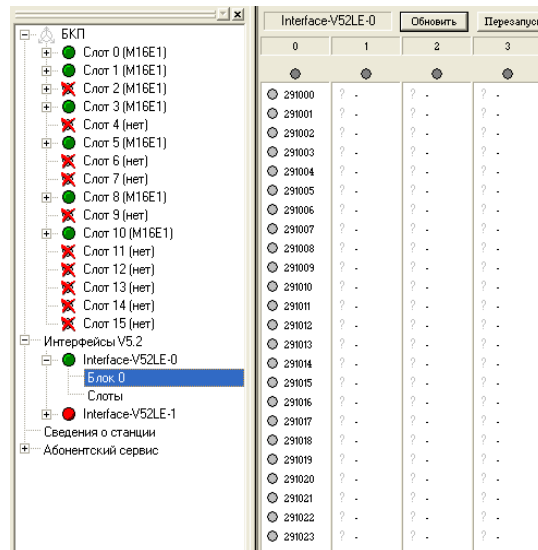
БКП
Слот 0 (M16E1)
Слот 1 (M16E1)
Слот 2 (M16E1)
Слот 3 (M16E1)
Слот 4 (нет)
Слот 5 (M16E1)
Слот 6 (нет)
Слот 7 (нет)
Слот 8 (M16E1)
Слот 9 (нет)
Слот 10 (M16E1)
Слот 11 (нет)
Слот 12 (нет)
Слот 13 (нет)
Слот 14 (нет)
Слот 15 (нет)
Интерфейсы V5.2
Interface-V52LE-0
Блок 0
Слоты
Interface-V52LE-1
Сведения о станции
Абонентский сервис

Interface-V52LE-0 Обновить Перезапус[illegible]

| 0 | 1 | 2 | 3 |
|---|---|---|---|
| 291000 | ? - | ? - | ? - |
| 291001 | ? - | ? - | ? - |
| 291002 | ? - | ? - | ? - |
| 291003 | ? - | ? - | ? - |
| 291004 | ? - | ? - | ? - |
| 291005 | ? - | ? - | ? - |
| 291006 | ? - | ? - | ? - |
| 291007 | ? - | ? - | ? - |
| 291008 | ? - | ? - | ? - |
| 291009 | ? - | ? - | ? - |
| 291010 | ? - | ? - | ? - |
| 291011 | ? - | ? - | ? - |
| 291012 | ? - | ? - | ? - |
| 291013 | ? - | ? - | ? - |
| 291014 | ? - | ? - | ? - |
| 291015 | ? - | ? - | ? - |
| 291016 | ? - | ? - | ? - |
| 291017 | ? - | ? - | ? - |
| 291018 | ? - | ? - | ? - |
| 291019 | ? - | ? - | ? - |
| 291020 | ? - | ? - | ? - |
| 291021 | ? - | ? - | ? - |
| 291022 | ? - | ? - | ? - |
| 291023 | ? - | ? - | ? - |